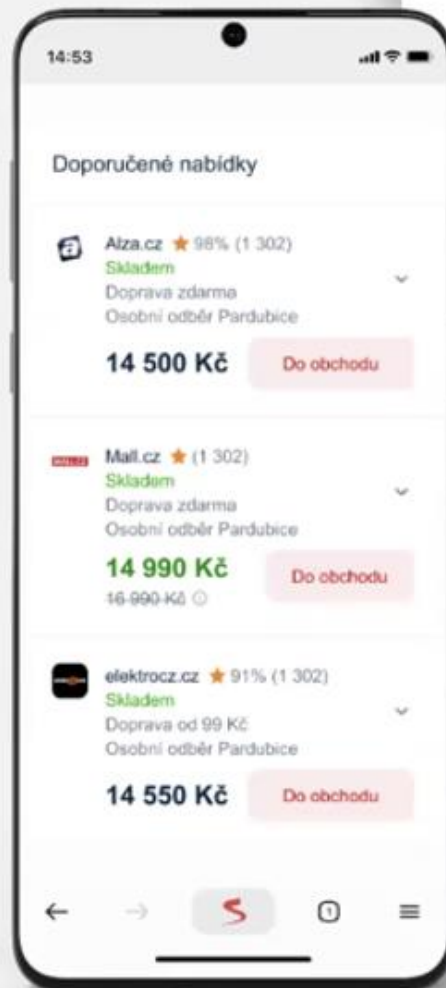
14:53

Doporučené nabídky

Alza.cz ★ 98% (1 302)
Skladem
Doprava zdarma
Osobní odběr Pardubice
14 500 Kč
Do obchodu

Mall.cz ★ (1 302)
Skladem
Doprava zdarma
Osobní odběr Pardubice
14 990 Kč
16 990 Kč
Do obchodu

elektrocz.cz ★ 91% (1 302)
Skladem
Doprava od 99 Kč
Osobní odběr Pardubice
14 550 Kč
Do obchodu

1